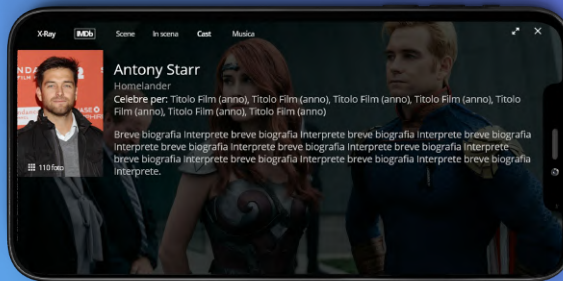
X-Ray IMDb Scene In scena Cast Musica

NDA

110 foto

Antony Starr
Homelander
Celebre per: Titolo Film (anno), Titolo Film (anno), Titolo Film (anno), Titolo Film (anno), Titolo Film (anno), Titolo Film (anno), Titolo Film (anno)

Breve biografia interprete breve biografia interprete breve biografia interprete breve biografia interprete breve biografia interprete breve biografia interprete breve biografia interprete breve biografia interprete breve biografia interprete breve biografia interprete breve biografia interprete.